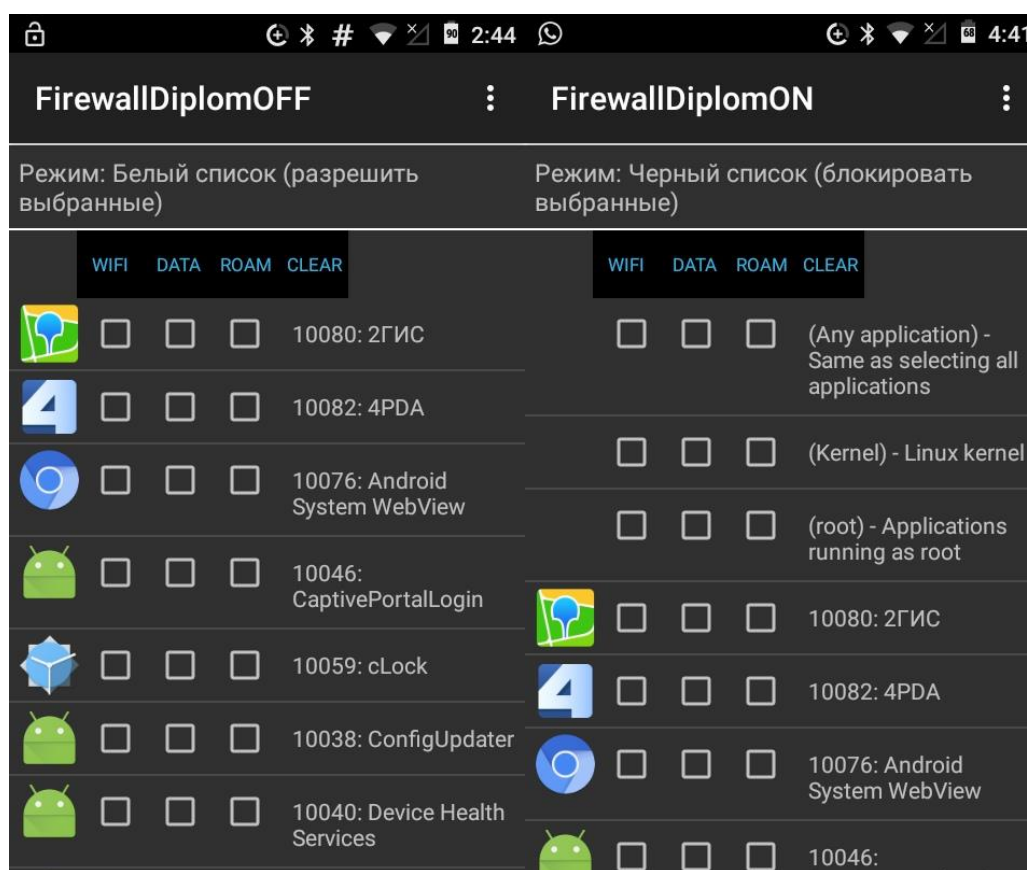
# 90 2:44

FirewallDiplomOFF

Режим: Белый список (разрешить выбранные)

WIFI DATA ROAM CLEAR

10080: 2ГИС

10082: 4PDA

10076: Android System WebView

10046: CaptivePortalLogin

10059: cLock

10038: ConfigUpdater

10040: Device Health Services

68 4:41

FirewallDiplomON

Режим: Черный список (блокировать выбранные)

WIFI DATA ROAM CLEAR

(Any application) - Same as selecting all applications

(Kernel) - Linux kernel

(root) - Applications running as root

10080: 2ГИС

10082: 4PDA

10076: Android System WebView

10046: